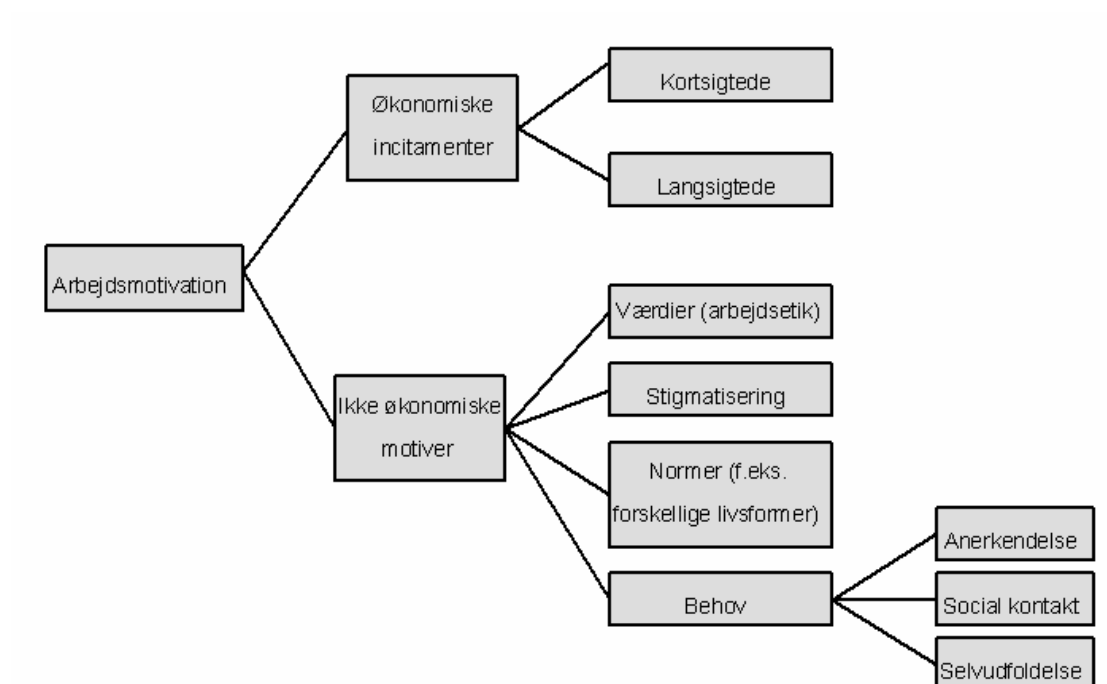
Arbejdsmotivation

Økonomiske incitamenter

Kortsigtede

Langsigtede

Ikke økonomiske motiver

Værdier (arbejdsetik)

Stigmatisering

Normer (f.eks. forskellige livsformer)

Behov

Anerkendelse

Social kontakt

Selvudfoldelse